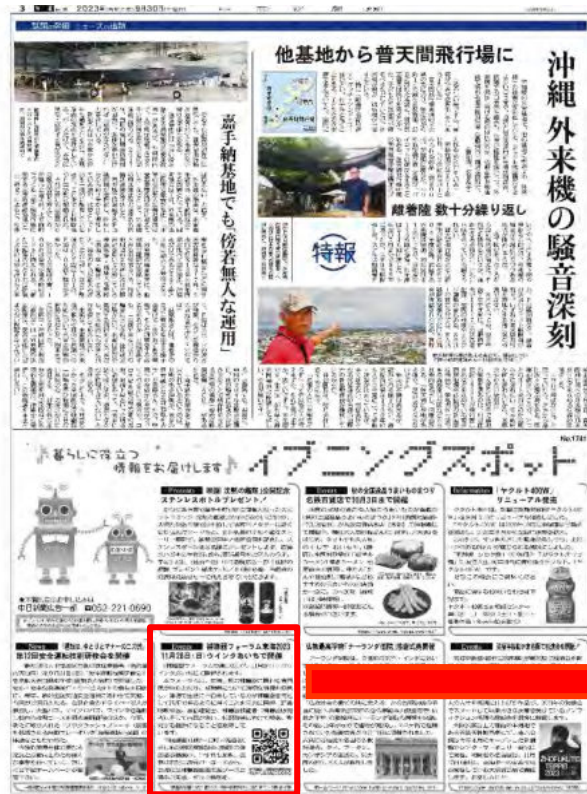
沖縄 外来機の騒音深刻

他基地から普天間飛行場に

離着陸 数十分繰り返し

嘉手納基地でも「傍若無人な運用」

特報

暮らしに役立つ情報をお届けします

イブニングスポット

No.1741

中日新聞 0052-221-0690

Events

Events

Information 「ヤクルト400W」リニューアル発売

Events 環境省フォーラム東海2023 11月28日(日) ウインクあいちで開催

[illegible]